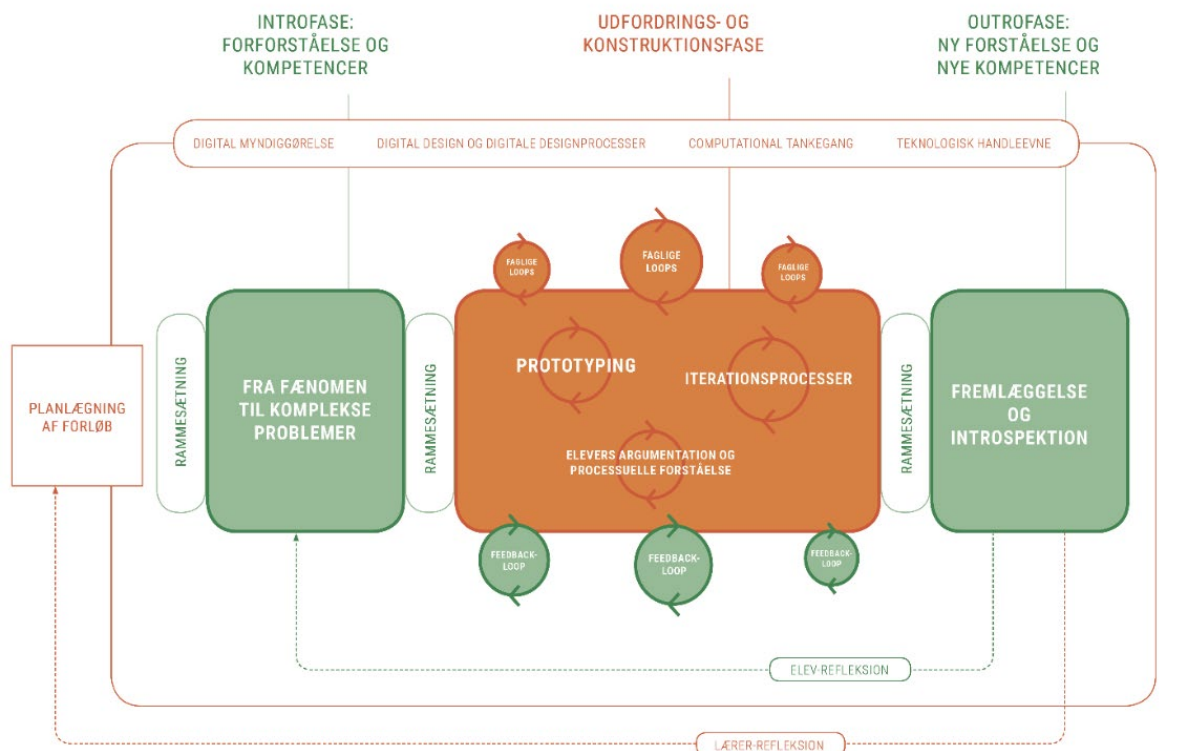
INTROFASE:
FORFORSTÅELSE OG KOMPETENCER

UDFORDRINGS- OG KONSTRUKTIONSFASE

OUTROFASE:
NY FORSTÅELSE OG NYE KOMPETENCER

DIGITAL MYNDIGGØRELSE

DIGITAL DESIGN OG DIGITALE DESIGNPROCESSER

COMPUTATIONAL TANKEGANG

TEKNOLOGISK HANDLEEVNE

FAGLIGE LOOPS

FAGLIGE LOOPS

FAGLIGE LOOPS

PLANLÆGNING AF FORLØB

RAMMESÆTNING

FRA FÆNOMEN TIL KOMPLEKSE PROBLEMER

RAMMESÆTNING

PROTOTYPING

ITERATIONSPROCESSER

ELEVERS ARGUMENTATION OG PROCESSUELLE FORSTÅELSE

RAMMESÆTNING

FREMLÆGGELSE OG INTROSPEKTION

FEEDBACK-LOOP

FEEDBACK-LOOP

FEEDBACK-LOOP

ELEV-REFLEKSION

LÆRER-REFLEKSION